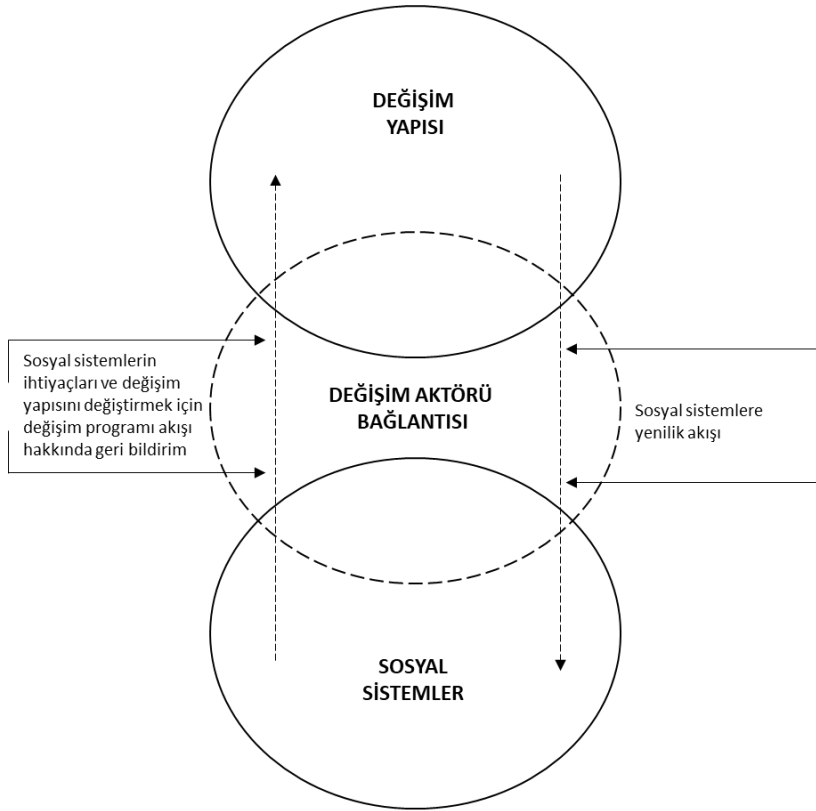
DEĞİŞİM YAPISI

Sosyal sistemlerin ihtiyaçları ve değişim yapısını değiştirmek için değişim programı akışı hakkında geri bildirim

DEĞİŞİM AKTÖRÜ BAĞLANTISI

Sosyal sistemlere yenilik akışı

SOSYAL SİSTEMLER